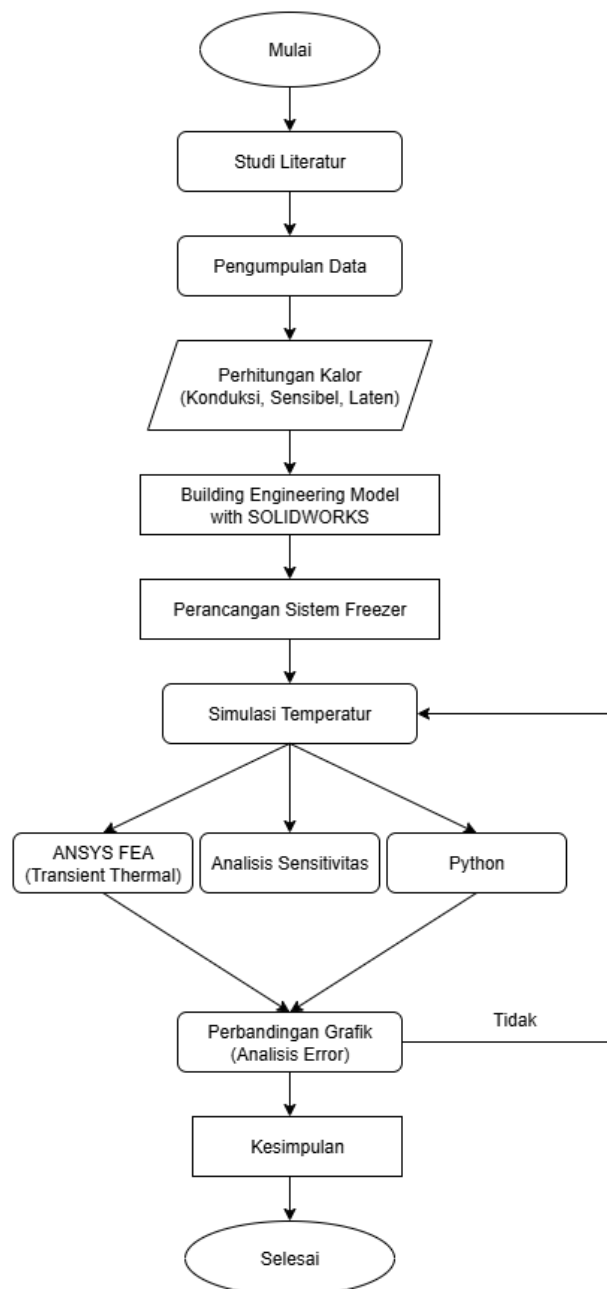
Mulai

Studi Literatur

Pengumpulan Data

Perhitungan Kalor
(Konduksi, Sensibel, Laten)

Building Engineering Model with SOLIDWORKS

Perancangan Sistem Freezer

Simulasi Temperatur

ANSYS FEA
(Transient Thermal)

Analisis Sensitivitas

Python

Perbandingan Grafik
(Analisis Error)

Tidak

Kesimpulan

Selesai